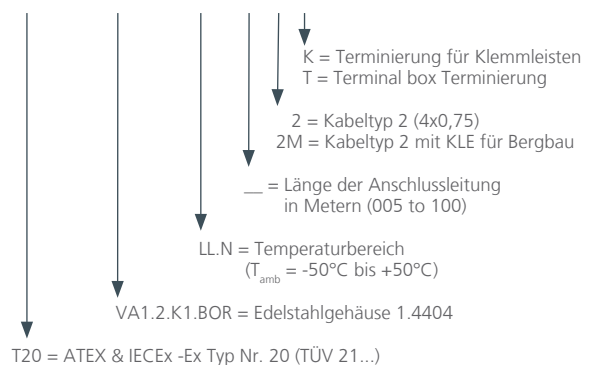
K = Terminierung für Klemmleisten
T = Terminal box Terminierung

2 = Kabeltyp 2 (4x0,75)
2M = Kabeltyp 2 mit KLE für Bergbau

__ = Länge der Anschlussleitung in Metern (005 to 100)

LL.N = Temperaturbereich ($T_{amb}$ = -50°C bis +50°C)

VA1.2.K1.BOR = Edelstahlgehäuse 1.4404

T20 = ATEX & IECEx -Ex Typ Nr. 20 (TÜV 21...)